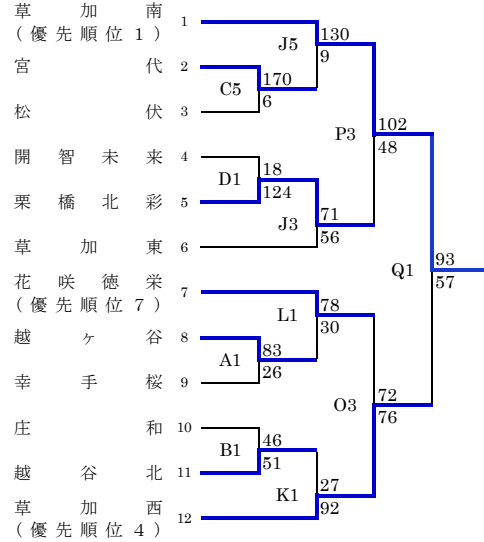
草加南
（優先順位１） 1

宮代 2

松伏 3

開智未来 4

栗橋北彩 5

草加東 6

花咲徳栄
（優先順位７） 7

越ヶ谷 8

幸手桜 9

庄和 10

越谷北 11

草加西
（優先順位４） 12

J5 130 9
C5 170 6
D1 18 124
J3 71 56
P3 102 48
Q1 93 57
L1 78 30
A1 83 26
B1 46 51
K1 27 92
O3 72 76